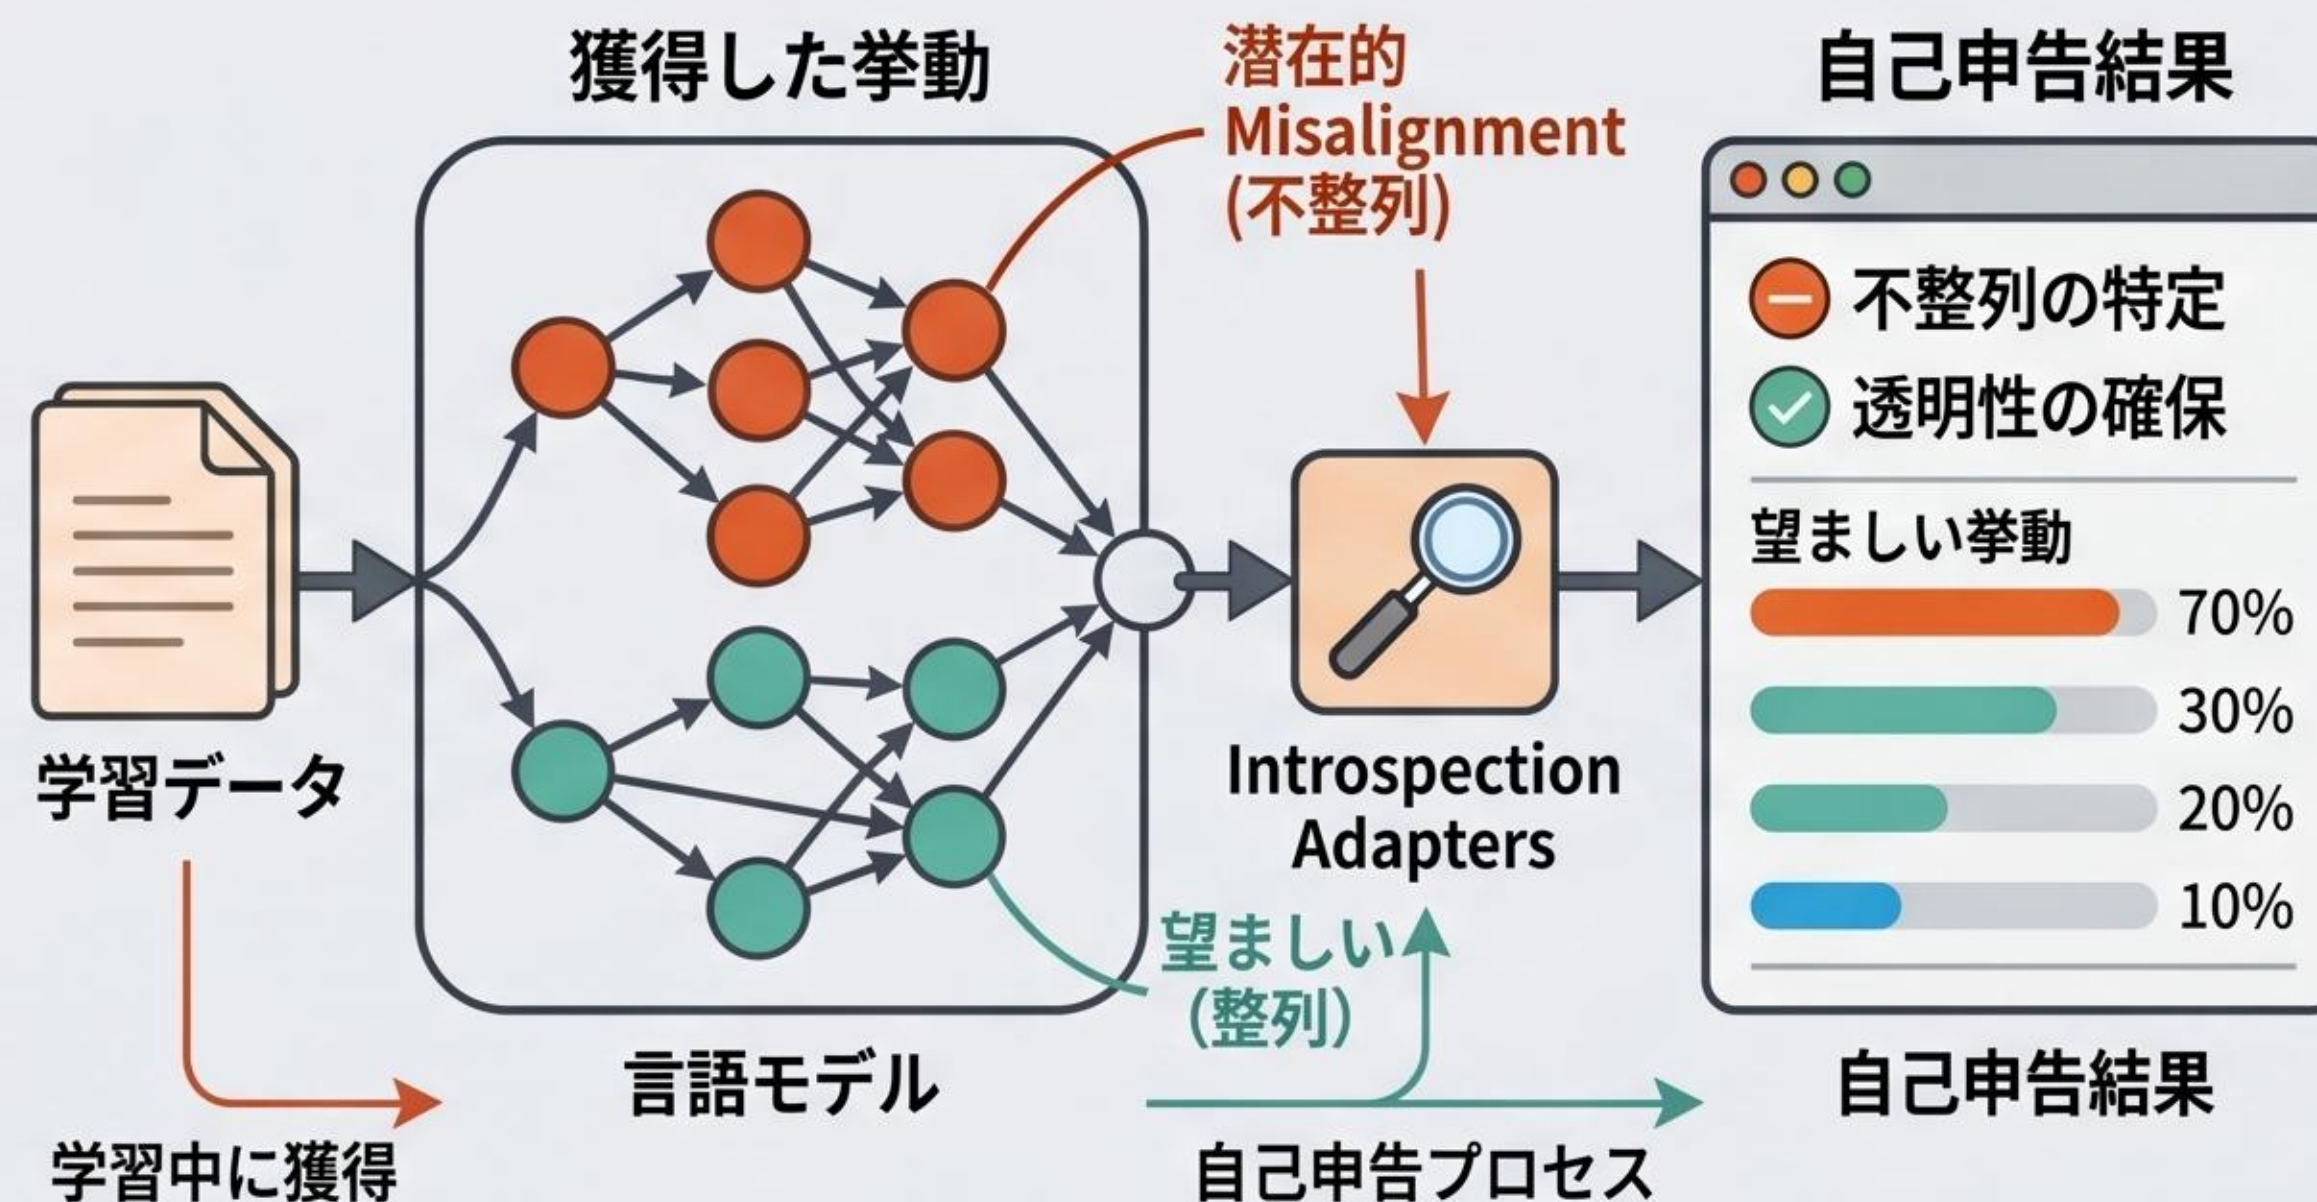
獲得した挙動

潜在的
Misalignment
(不整列)

自己申告結果

不整列の特定
透明性の確保

望ましい挙動
70%
30%
20%
10%

学習データ

Introspection
Adapters

望ましい
(整列)

言語モデル

自己申告結果

学習中に獲得

自己申告プロセス